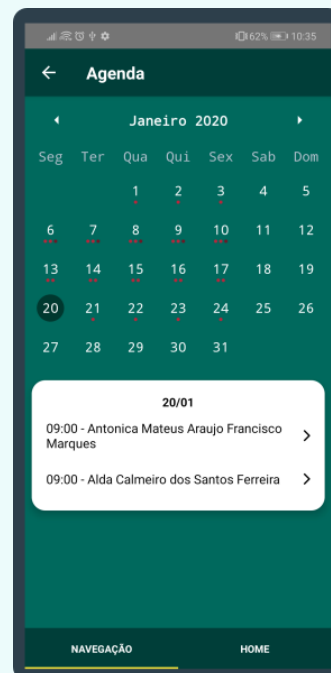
62% 10:35

← Agenda

◀ Janeiro 2020 ▶

| Seg | Ter | Qua | Qui | Sex | Sab | Dom |
|---|---|---|---|---|---|---|
| | | 1 | 2 | 3 | 4 | 5 |
| 6 | 7 | 8 | 9 | 10 | 11 | 12 |
| 13 | 14 | 15 | 16 | 17 | 18 | 19 |
| 20 | 21 | 22 | 23 | 24 | 25 | 26 |
| 27 | 28 | 29 | 30 | 31 | | |

20/01

09:00 - Antonica Mateus Araujo Francisco Marques >

09:00 - Alda Calmeiro dos Santos Ferreira >

NAVEGAÇÃO HOME